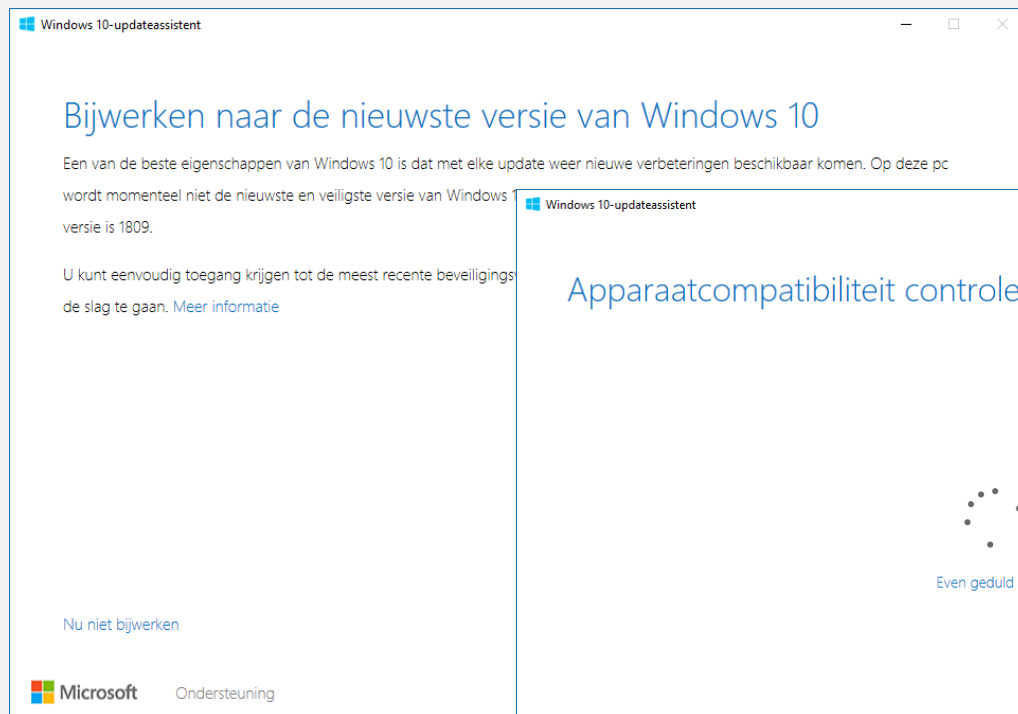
Windows 10-updateassistent

Bijwerken naar de nieuwste versie van Windows 10

Een van de beste eigenschappen van Windows 10 is dat met elke update weer nieuwe verbeteringen beschikbaar komen. Op deze pc wordt momenteel niet de nieuwste en veiligste versie van Windows 1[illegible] versie is 1809.

U kunt eenvoudig toegang krijgen tot de meest recente beveiligings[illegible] de slag te gaan. Meer informatie

Nu niet bijwerken

Microsoft Ondersteuning

Windows 10-updateassistent

Apparaatcompatibiliteit controle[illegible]

Even geduld